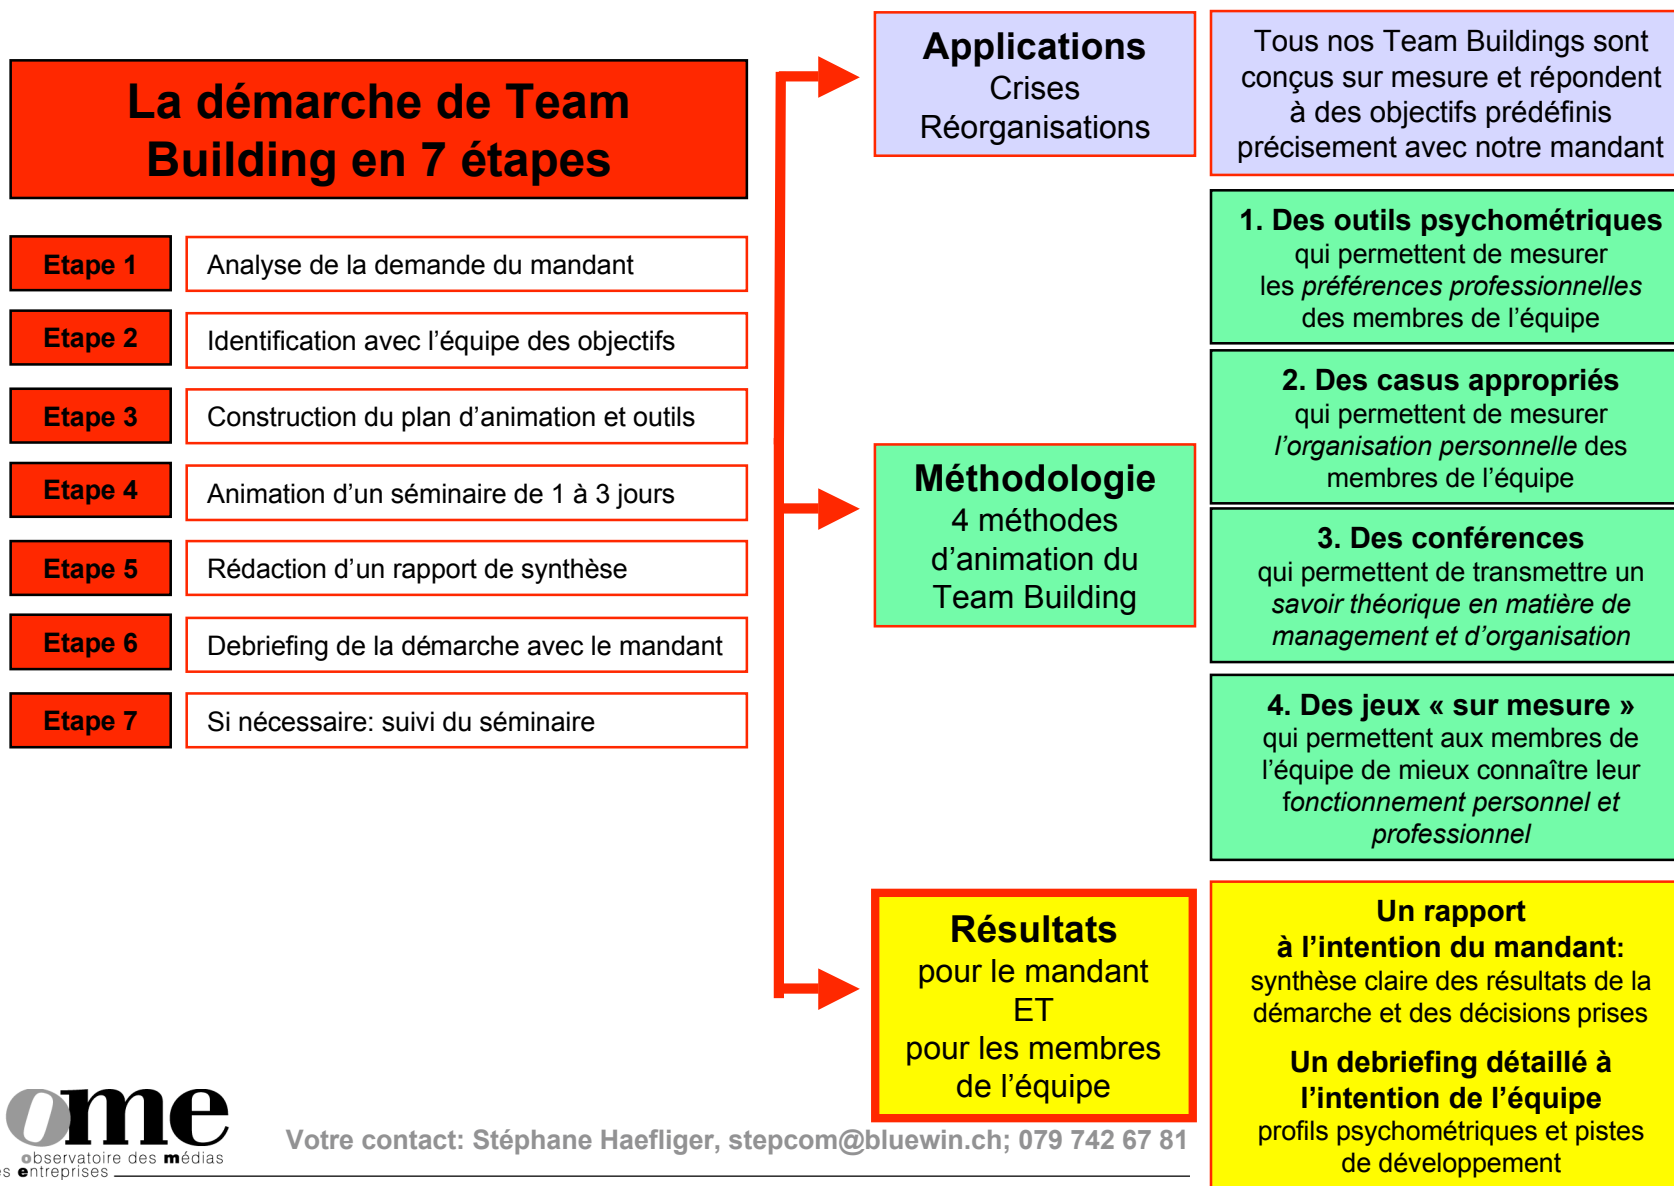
La démarche de Team Building en 7 étapes

Etape 1
Analyse de la demande du mandant

Etape 2
Identification avec l'équipe des objectifs

Etape 3
Construction du plan d'animation et outils

Etape 4
Animation d'un séminaire de 1 à 3 jours

Etape 5
Rédaction d'un rapport de synthèse

Etape 6
Debriefing de la démarche avec le mandant

Etape 7
Si nécessaire: suivi du séminaire

Applications
Crises
Réorganisations

Tous nos Team Buildings sont conçus sur mesure et répondent à des objectifs prédéfinis précisement avec notre mandant

Méthodologie
4 méthodes d'animation du Team Building

1. Des outils psychométriques
qui permettent de mesurer les *préférences professionnelles* des membres de l'équipe

2. Des casus appropriés
qui permettent de mesurer *l'organisation personnelle* des membres de l'équipe

3. Des conférences
qui permettent de transmettre un *savoir théorique en matière de management et d'organisation*

4. Des jeux « sur mesure »
qui permettent aux membres de l'équipe de mieux connaître leur *fonctionnement personnel et professionnel*

Résultats
pour le mandant
ET
pour les membres de l'équipe

Un rapport
à l'intention du mandant:
synthèse claire des résultats de la démarche et des décisions prises

Un debriefing détaillé à l'intention de l'équipe
profils psychométriques et pistes de développement

ome
observatoire des médias
es entreprises

Votre contact: Stéphane Haefliger, stepcom@bluewin.ch; 079 742 67 81